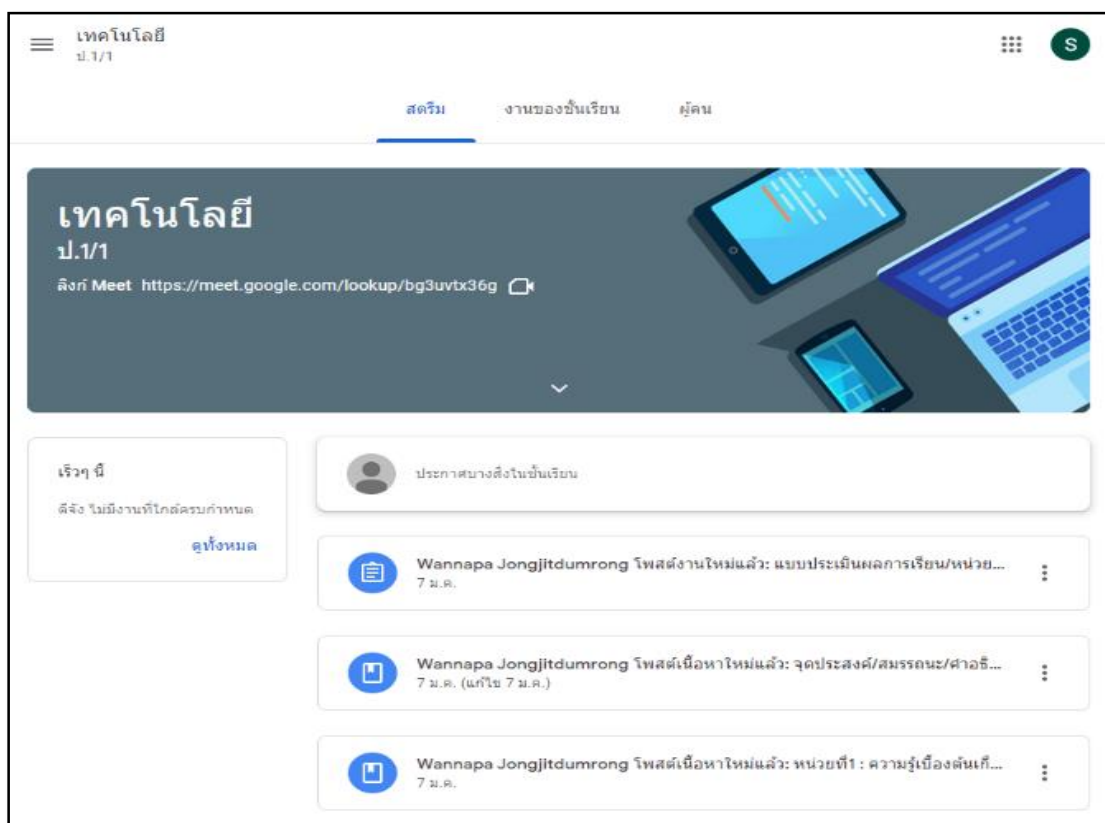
เทคโนโลยี
ป.1/1

S

สตรีม งานของชั้นเรียน ผู้คน

เทคโนโลยี
ป.1/1
ลิงก์ Meet https://meet.google.com/lookup/bg3uvtx36g

เร็วๆ นี้
ดีจัง ไม่มีงานที่ใกล้ครบกำหนด
ดูทั้งหมด

ประกาศบางสิ่งในชั้นเรียน

Wannapa Jongjitdumrong โพสต์งานใหม่แล้ว: แบบประเมินผลการเรียน/หน่วย...
7 ม.ค.

Wannapa Jongjitdumrong โพสต์เนื้อหาใหม่แล้ว: จุดประสงค์/สมรรถนะ/ศาอธิ...
7 ม.ค. (แก้ไข 7 ม.ค.)

Wannapa Jongjitdumrong โพสต์เนื้อหาใหม่แล้ว: หน่วยที่1 : ความรู้เบื้องต้นเกี...
7 ม.ค.